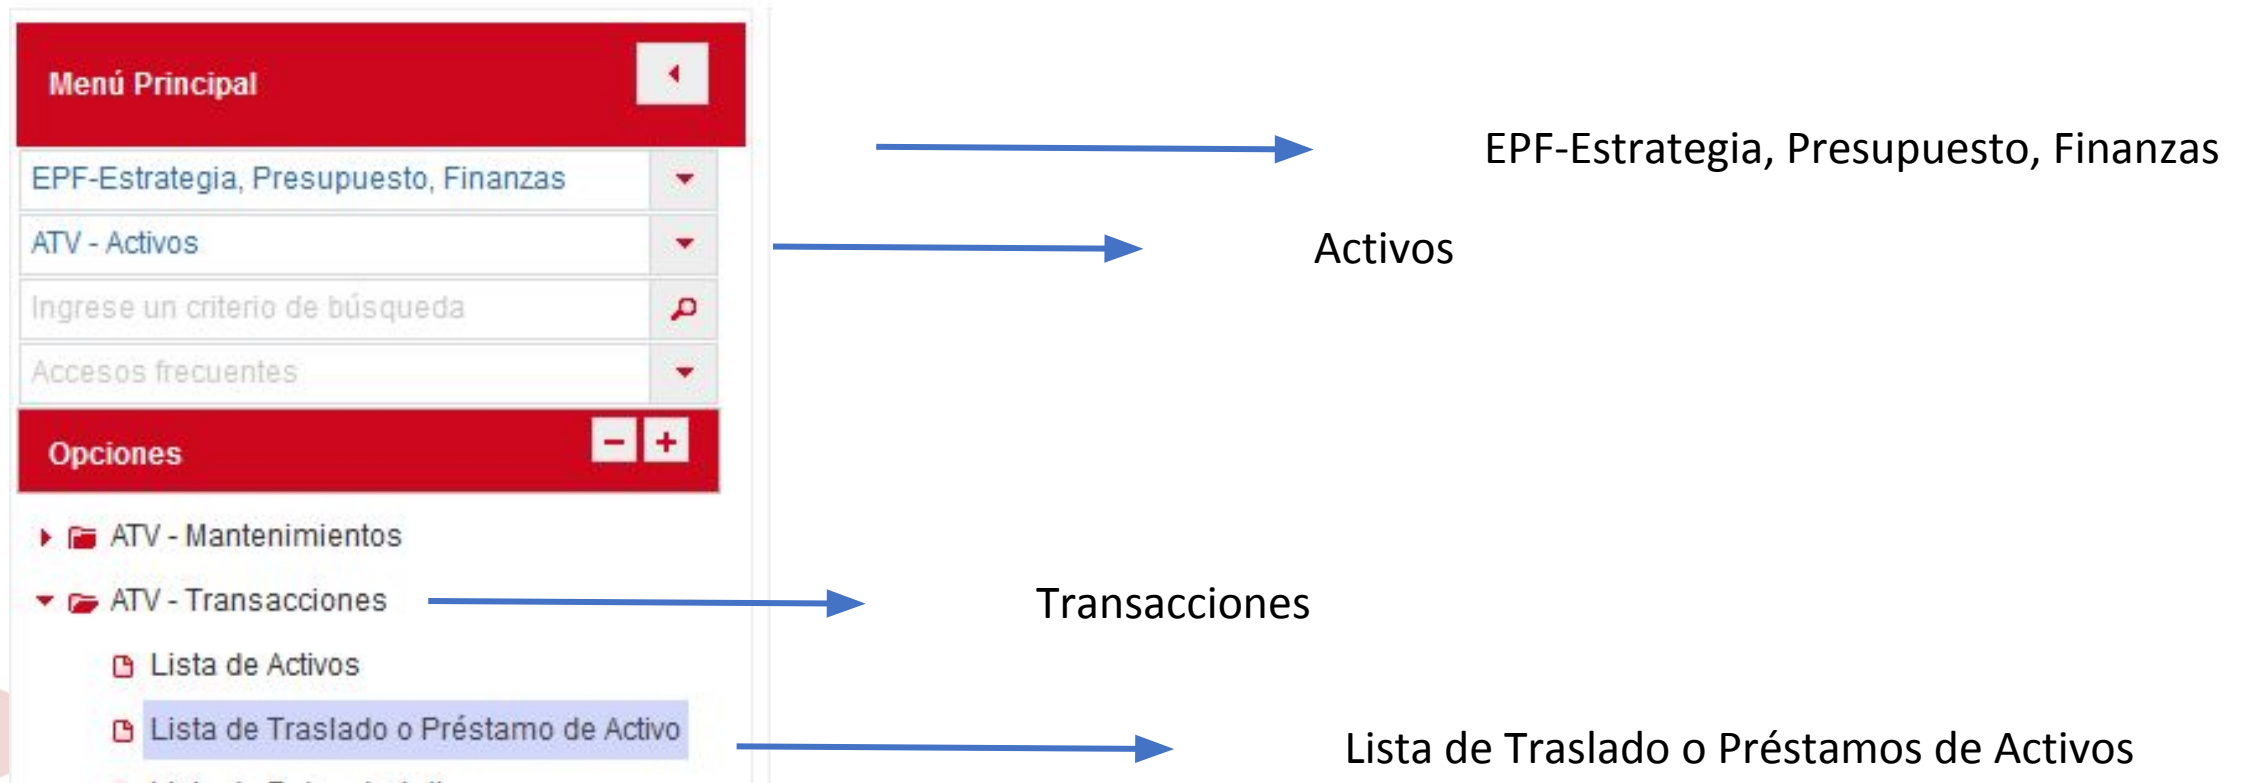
Menú Principal

EPF-Estrategia, Presupuesto, Finanzas

ATV - Activos

Ingrese un criterio de búsqueda

Accesos frecuentes

Opciones

ATV - Mantenimientos

ATV - Transacciones

Lista de Activos

Lista de Traslado o Préstamo de Activo

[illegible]

EPF-Estrategia, Presupuesto, Finanzas

Activos

Transacciones

Lista de Traslado o Préstamos de Activos